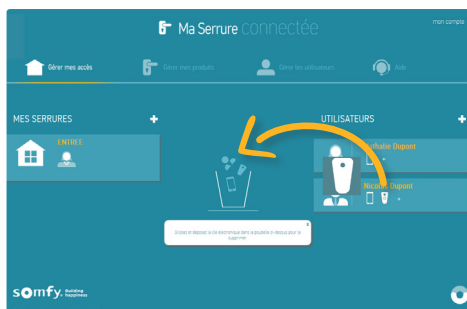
Ma Serrure connectée

mon compte

Gérer mes accès

Gérer mes produits

Gérer les utilisateurs

Aide

MES SERRURES

+

ENTREE

UTILISATEURS

+

Nathalie Dupont

Nicolas Dupont

Glissez et déposez la clé électronique dans la poubelle ci-dessus pour la supprimer.

somfy. Building happiness